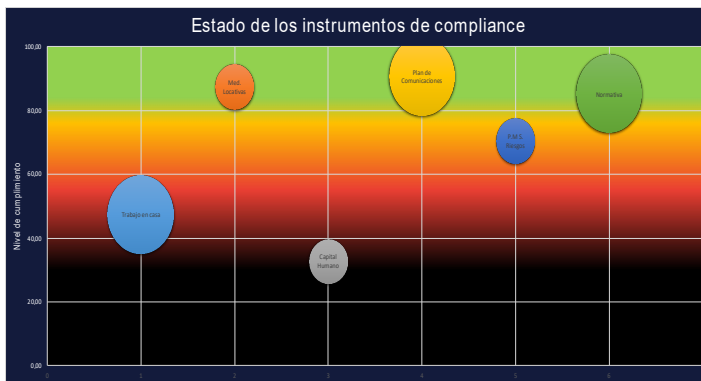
Estado de los instrumentos de compliance

Nivel de cumplimiento

100,00
80,00
60,00
40,00
20,00
0,00

0
1
2
3
4
5
6

Med. Locativas

Plan de Comunicaciones

Normativa

P.M.S. Riesgos

Trabajo en casa

Capital Humano